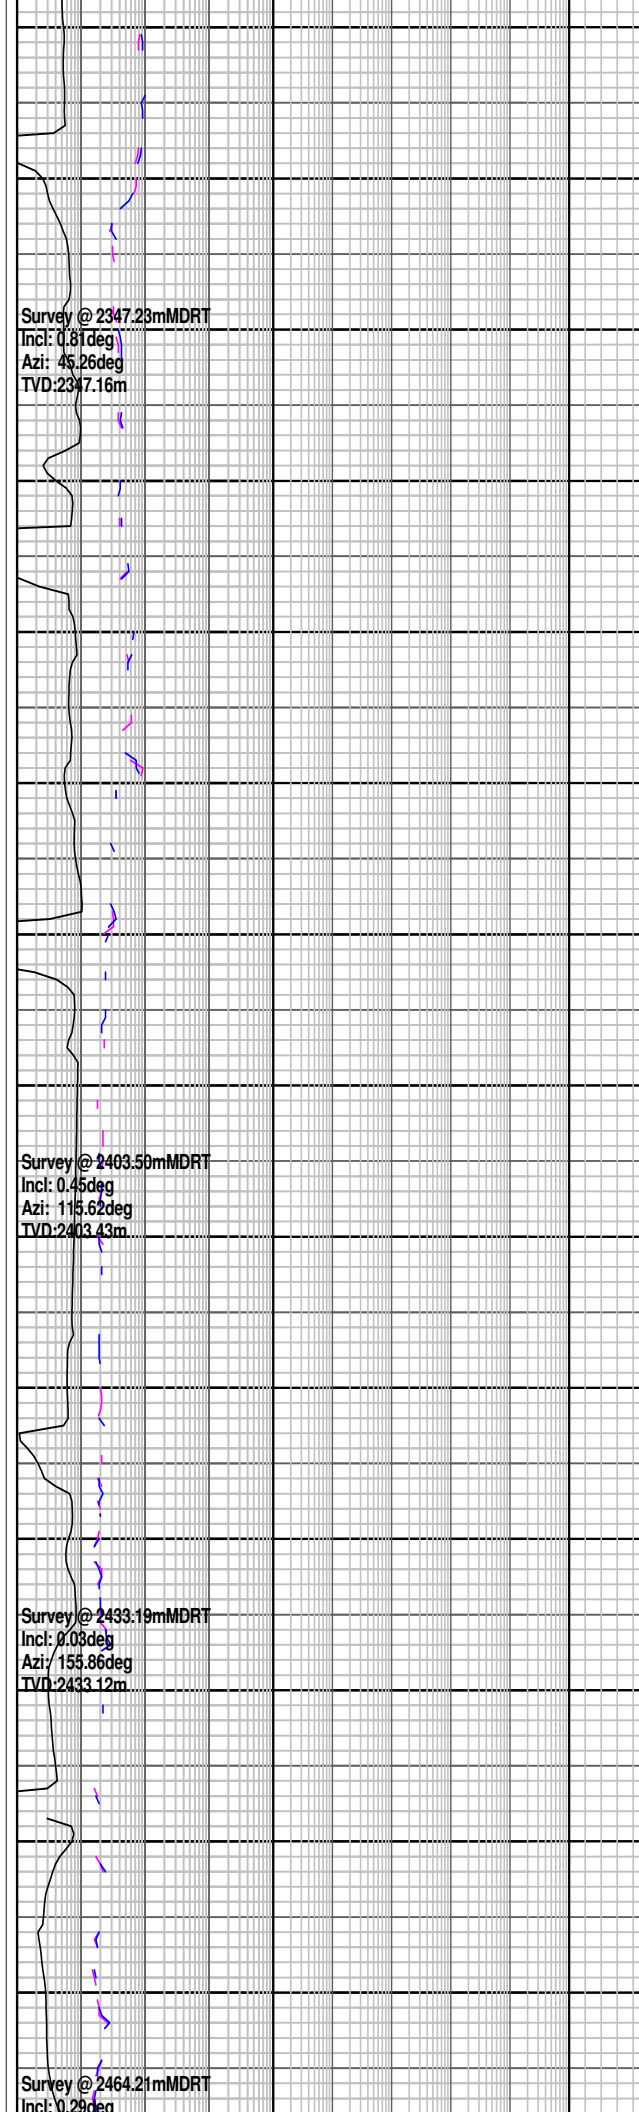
Survey @ 2347.23mMDRT
Incl: 0.81deg
Azi: 45.26deg
TVD:2347.16m

Survey @ 2403.50mMDRT
Incl: 0.45deg
Azi: 115.62deg
TVD:2403.43m

Survey @ 2433.19mMDRT
Incl: 0.03deg
Azi: 155.86deg
TVD:2433.12m

Survey @ 2464.21mMDRT
Incl: 0.29deg